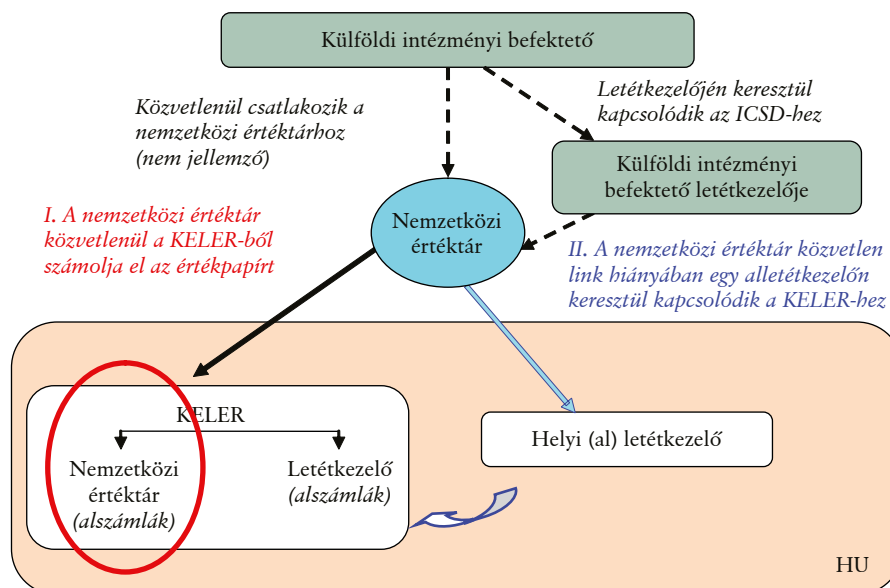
Külföldi intézményi befektető

Közvetlenül csatlakozik a nemzetközi értéktárhoz (nem jellemző)

Letétkezelőjén keresztül kapcsolódik az ICSD-hez

Külföldi intézményi befektető letétkezelője

I. A nemzetközi értéktár közvetlenül a KELER-ből számolja el az értékpapírt

Nemzetközi értéktár

II. A nemzetközi értéktár közvetlen link hiányában egy alletétkezelőn keresztül kapcsolódik a KELER-hez

KELER

Nemzetközi értéktár (alszámlák)

Letétkezelő (alszámlák)

Helyi (al) letétkezelő

HU